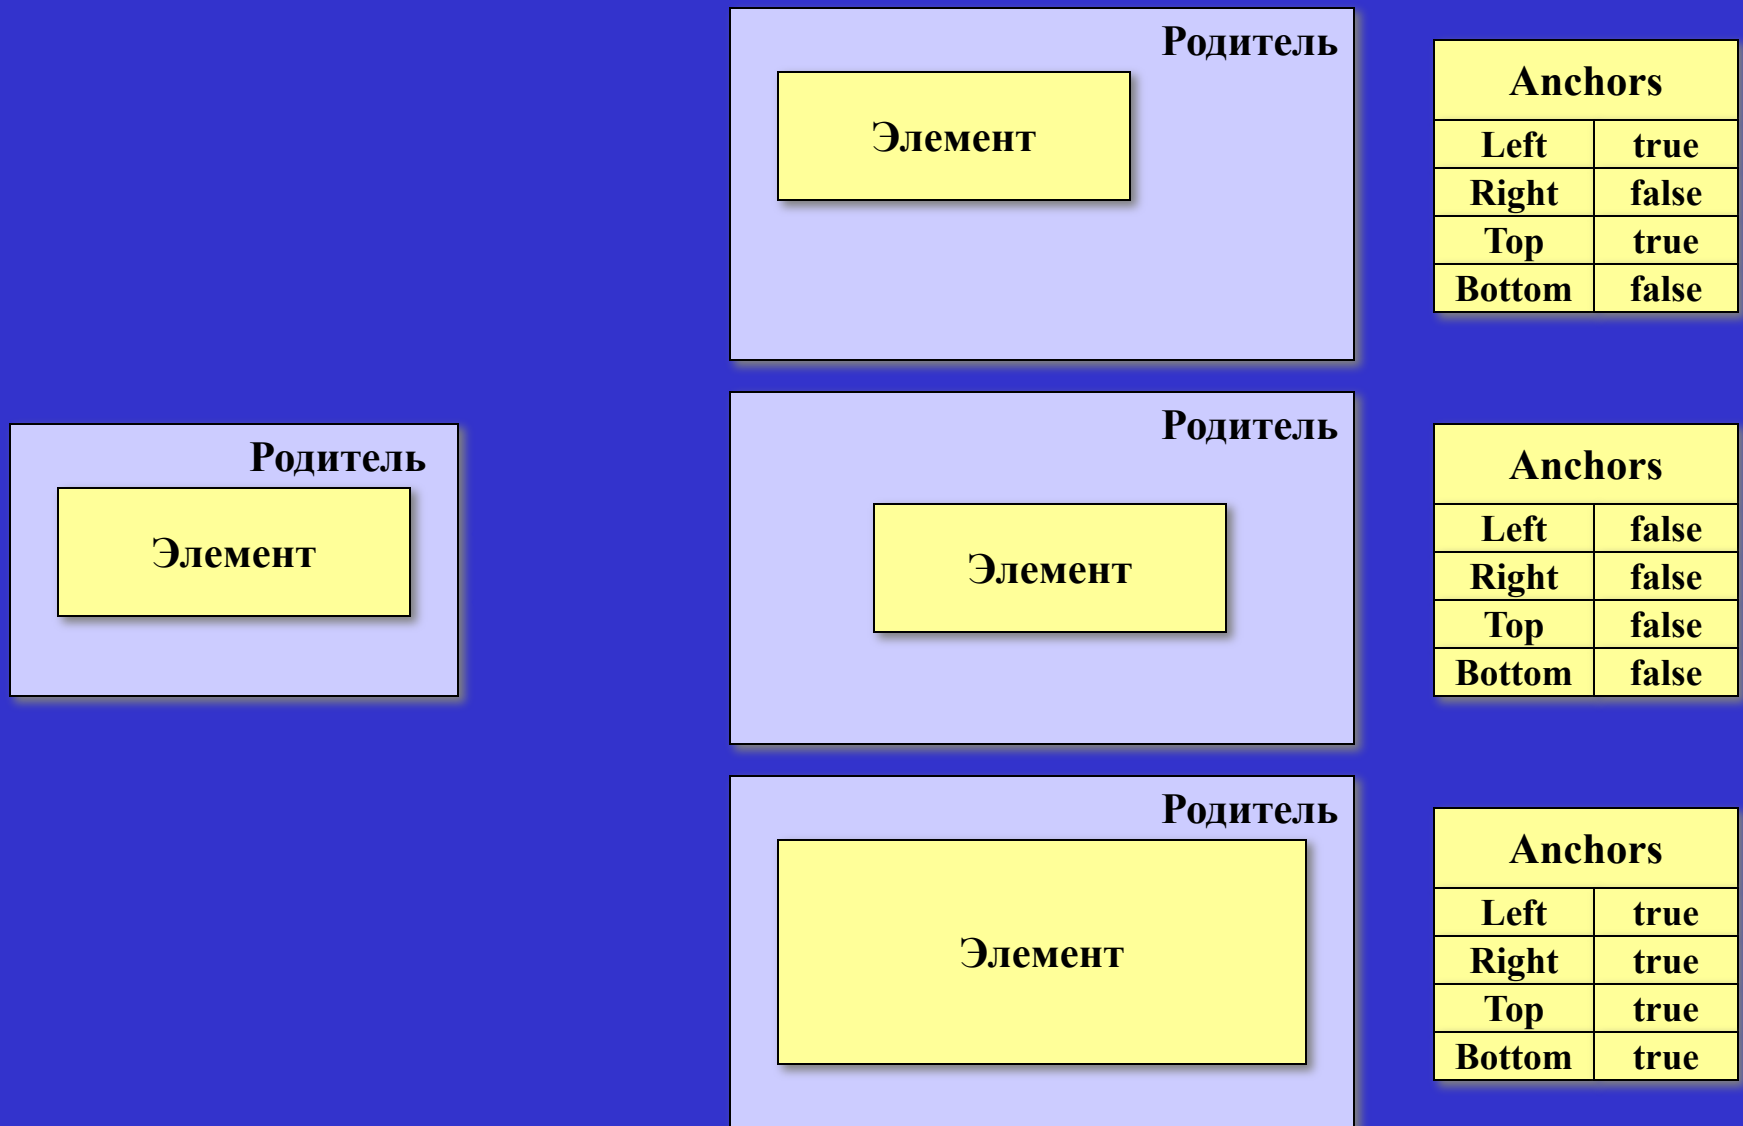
Родитель
Элемент

Родитель
Элемент

| Anchors | |
|---|---|
| Left | true |
| Right | false |
| Top | true |
| Bottom | false |

Родитель
Элемент

| Anchors | |
|---|---|
| Left | false |
| Right | false |
| Top | false |
| Bottom | false |

Родитель
Элемент

| Anchors | |
|---|---|
| Left | true |
| Right | true |
| Top | true |
| Bottom | true |